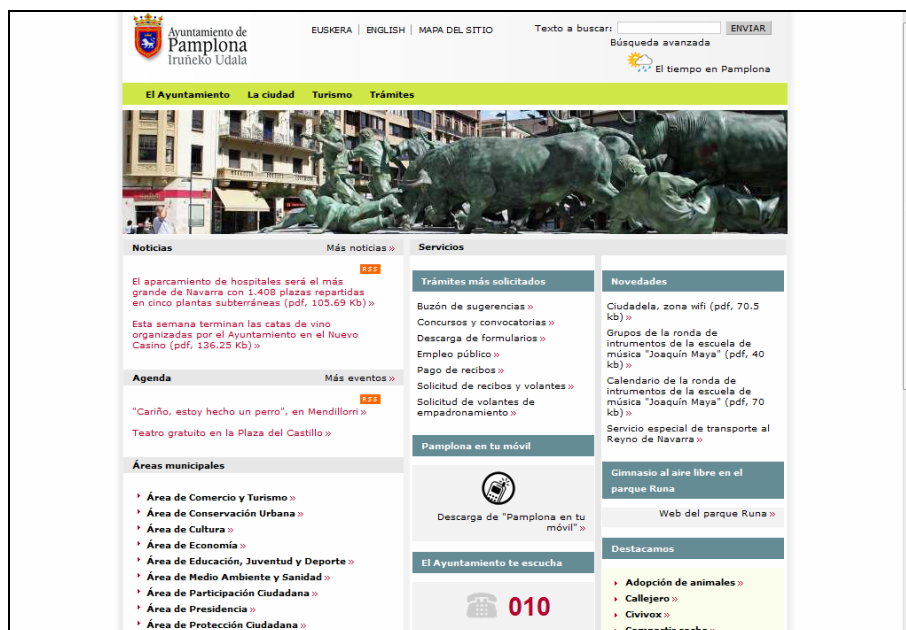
Ayuntamiento de
Pamplona
Iruñeko Udala

EUSKERA | ENGLISH | MAPA DEL SITIO

Texto a buscar: ENVIAR
Búsqueda avanzada

El tiempo en Pamplona

El Ayuntamiento La ciudad Turismo Trámites

Noticias Más noticias »

RSS

El aparcamiento de hospitales será el más grande de Navarra con 1.408 plazas repartidas en cinco plantas subterráneas (pdf, 105.69 Kb) »

Esta semana terminan las catas de vino organizadas por el Ayuntamiento en el Nuevo Casino (pdf, 136.25 Kb) »

Agenda Más eventos »

RSS

"Cariño, estoy hecho un perro", en Mendillorri »

Teatro gratuito en la Plaza del Castillo »

Áreas municipales

Área de Comercio y Turismo »
Área de Conservación Urbana »
Área de Cultura »
Área de Economía »
Área de Educación, Juventud y Deporte »
Área de Medio Ambiente y Sanidad »
Área de Participación Ciudadana »
Área de Presidencia »
Área de Protección Ciudadana »

Servicios

Trámites más solicitados

Buzón de sugerencias »
Concursos y convocatorias »
Descarga de formularios »
Empleo público »
Pago de recibos »
Solicitud de recibos y volantes »
Solicitud de volantes de empadronamiento »

Pamplona en tu móvil

Descarga de "Pamplona en tu móvil" »

El Ayuntamiento te escucha

010

Novedades

Ciudadela, zona wifi (pdf, 70.5 kb) »
Grupos de la ronda de intrumentos de la escuela de música "Joaquín Maya" (pdf, 40 kb) »
Calendario de la ronda de intrumentos de la escuela de música "Joaquín Maya" (pdf, 70 kb) »
Servicio especial de transporte al Reyno de Navarra »

Gimnasio al aire libre en el parque Runa

Web del parque Runa »

Destacamos

Adopción de animales »
Callejero »
Civivox »
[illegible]